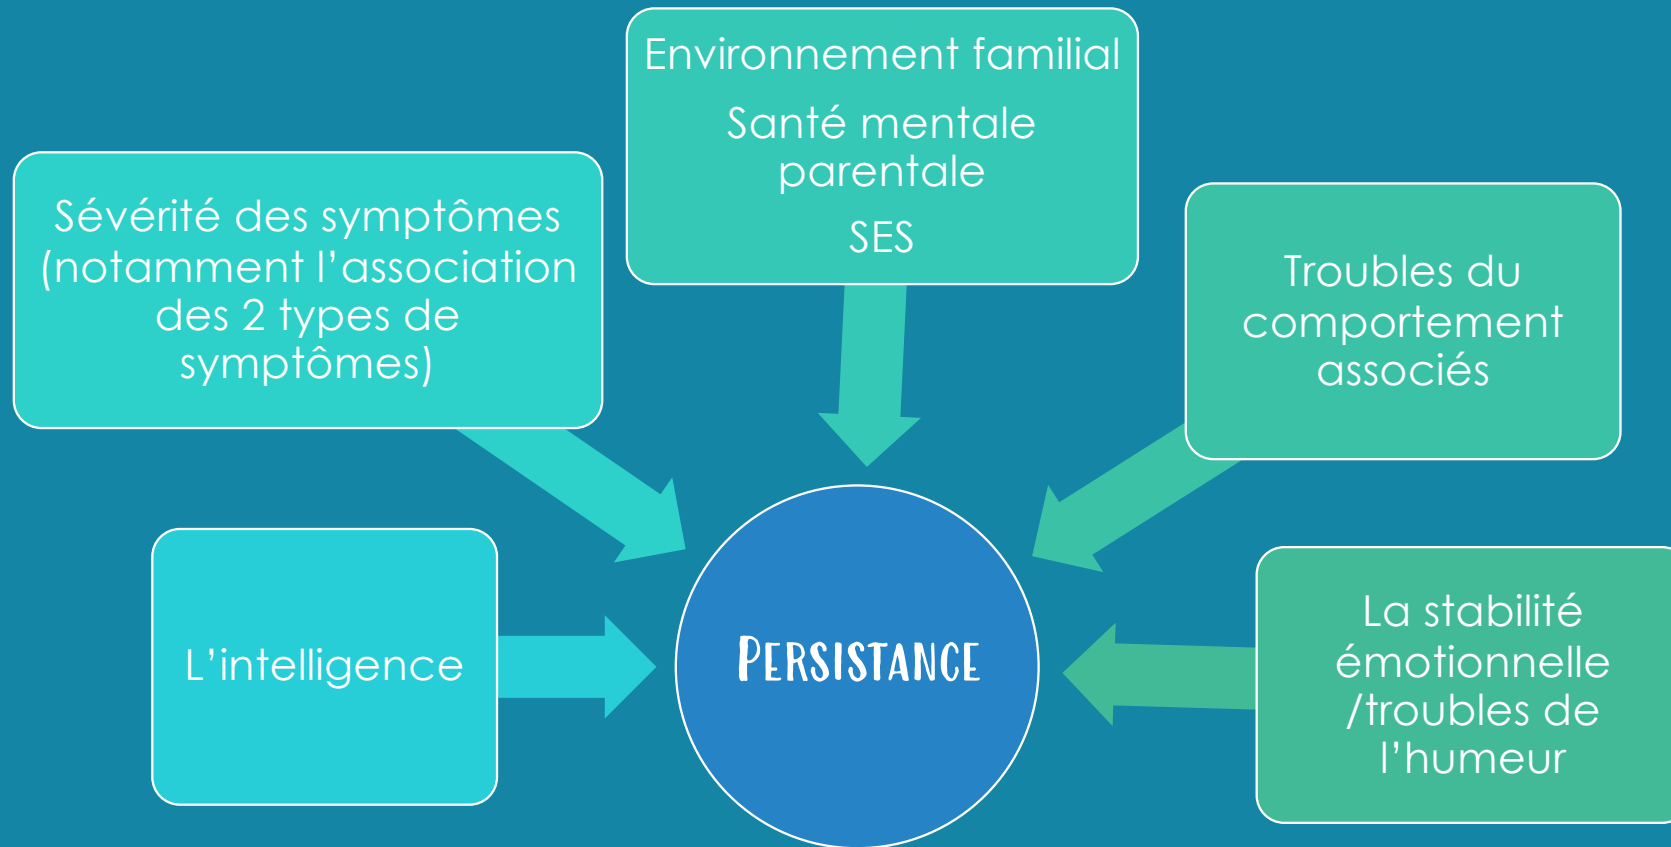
Environnement familial

Santé mentale parentale

SES

Sévérité des symptômes (notamment l'association des 2 types de symptômes)

Troubles du comportement associés

L'intelligence

PERSISTANCE

La stabilité émotionnelle /troubles de l'humeur